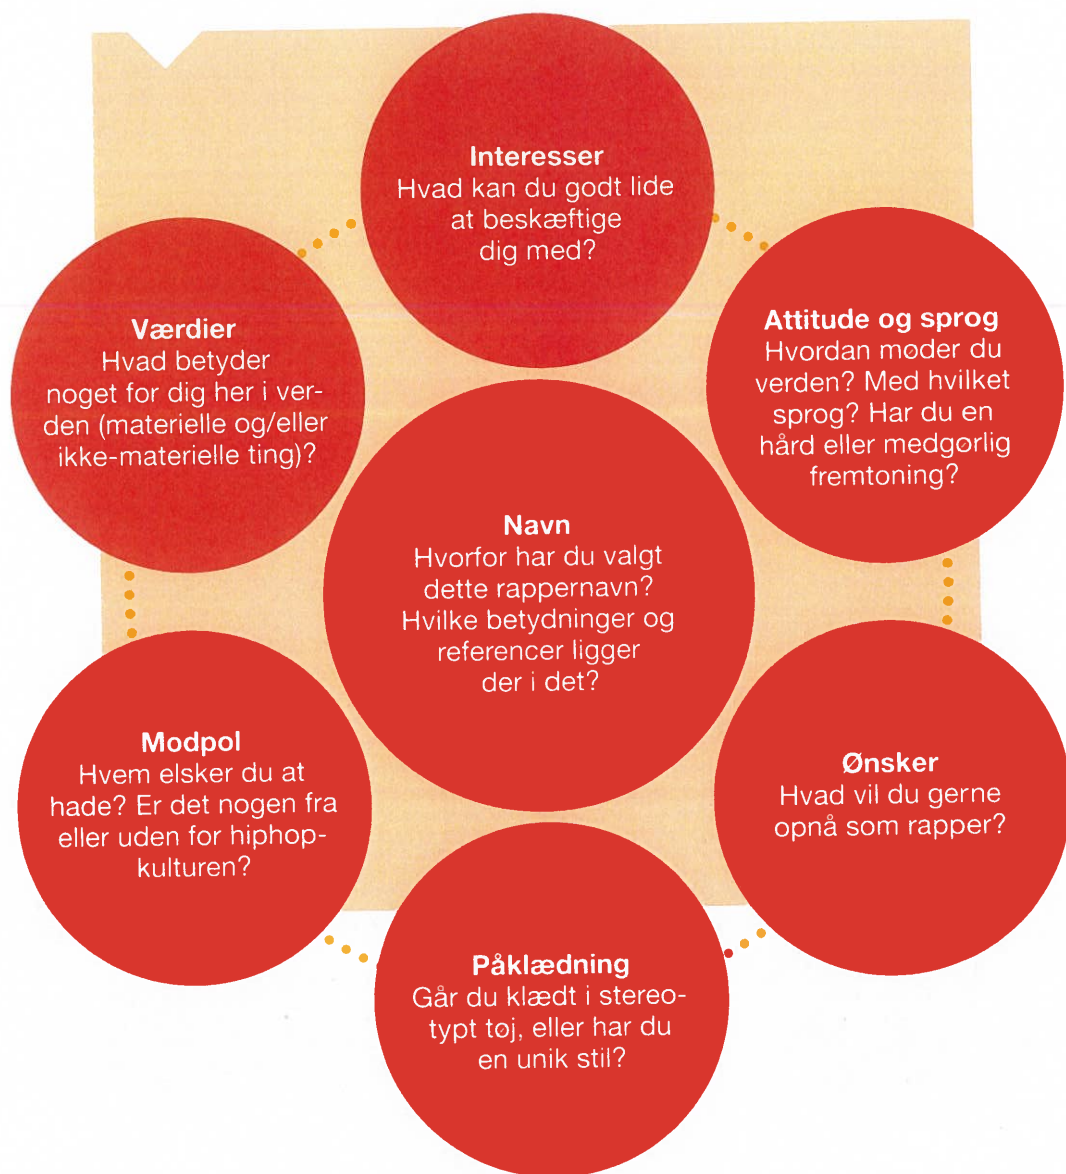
Interesser
Hvad kan du godt lide at beskæftige dig med?

Værdier
Hvad betyder noget for dig her i verden (materielle og/eller ikke-materielle ting)?

Attitude og sprog
Hvordan møder du verden? Med hvilket sprog? Har du en hård eller medgørlig fremtoning?

Navn
Hvorfor har du valgt dette rappernavn? Hvilke betydninger og referencer ligger der i det?

Modpol
Hvem elsker du at hade? Er det nogen fra eller uden for hiphopkulturen?

Ønsker
Hvad vil du gerne opnå som rapper?

Påklædning
Går du klædt i stereotypt tøj, eller har du en unik stil?